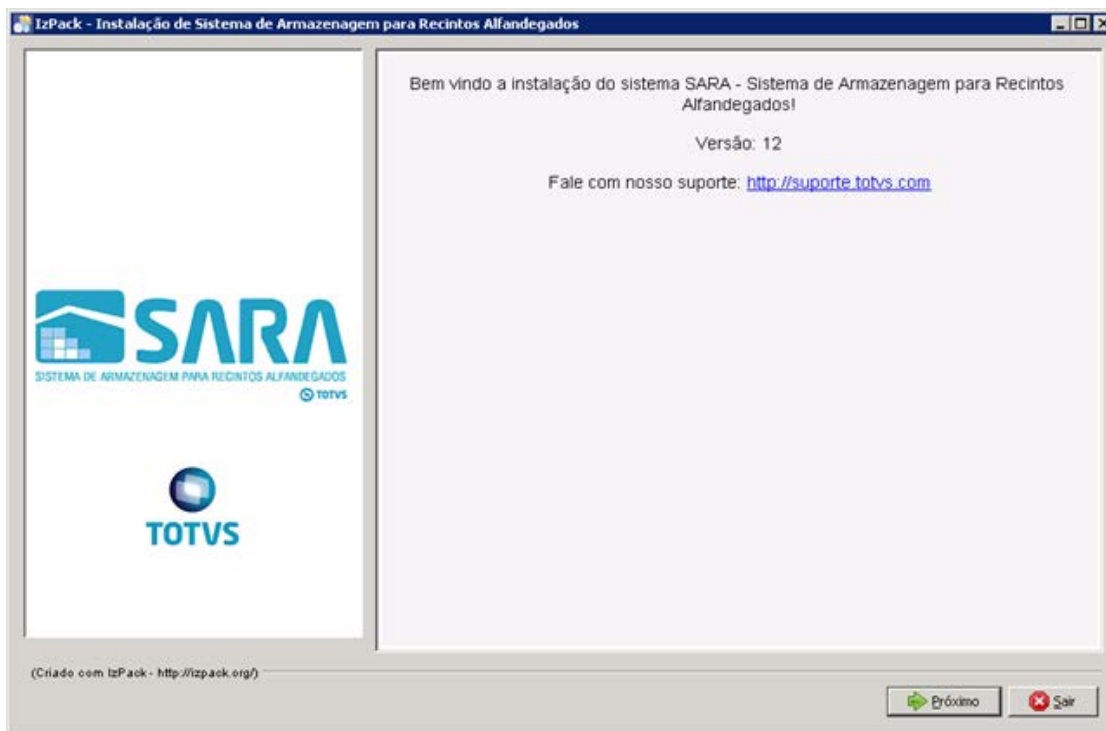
IzPack - Instalação de Sistema de Armazenagem para Recintos Alfandegados

SARA
SISTEMA DE ARMAZENAGEM PARA RECINTOS ALFANDEGADOS
TOTVS

TOTVS

Bem vindo a instalação do sistema SARA - Sistema de Armazenagem para Recintos Alfandegados!

Versão: 12

Fale com nosso suporte: http://suporte.totvs.com

(Criado com IzPack - http://izpack.org/)

Próximo
Sair